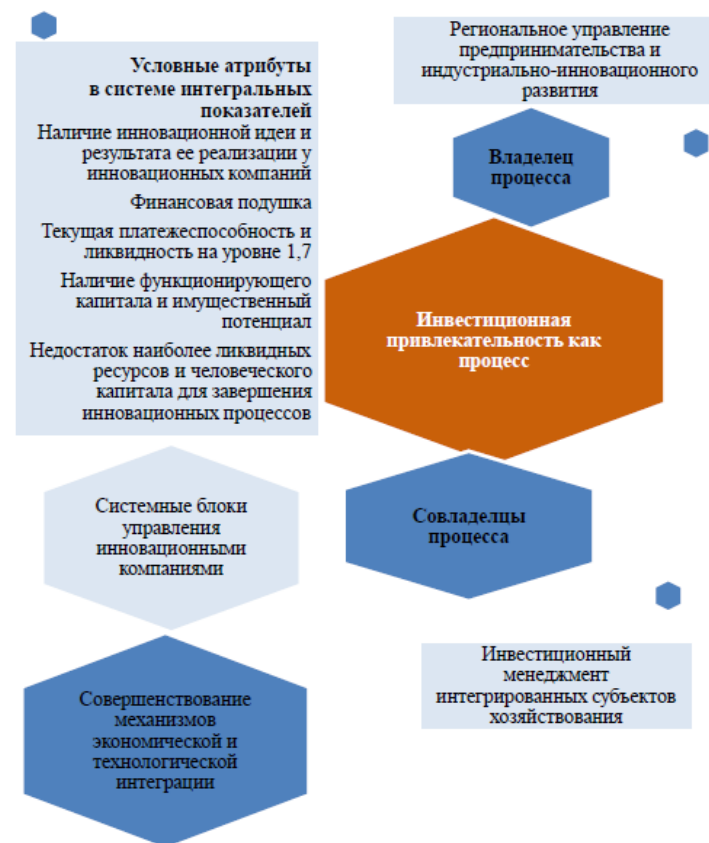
Условные атрибуты в системе интегральных показателей

Наличие инновационной идеи и результата ее реализации у инновационных компаний

Финансовая подушка

Текущая платежеспособность и ликвидность на уровне 1,7

Наличие функционирующего капитала и имущественный потенциал

Недостаток наиболее ликвидных ресурсов и человеческого капитала для завершения инновационных процессов

Региональное управление предпринимательства и индустриально-инновационного развития

Владелец процесса

Инвестиционная привлекательность как процесс

Совладельцы процесса

Системные блоки управления инновационными компаниями

Инвестиционный менеджмент интегрированных субъектов хозяйствования

Совершенствование механизмов экономической и технологической интеграции